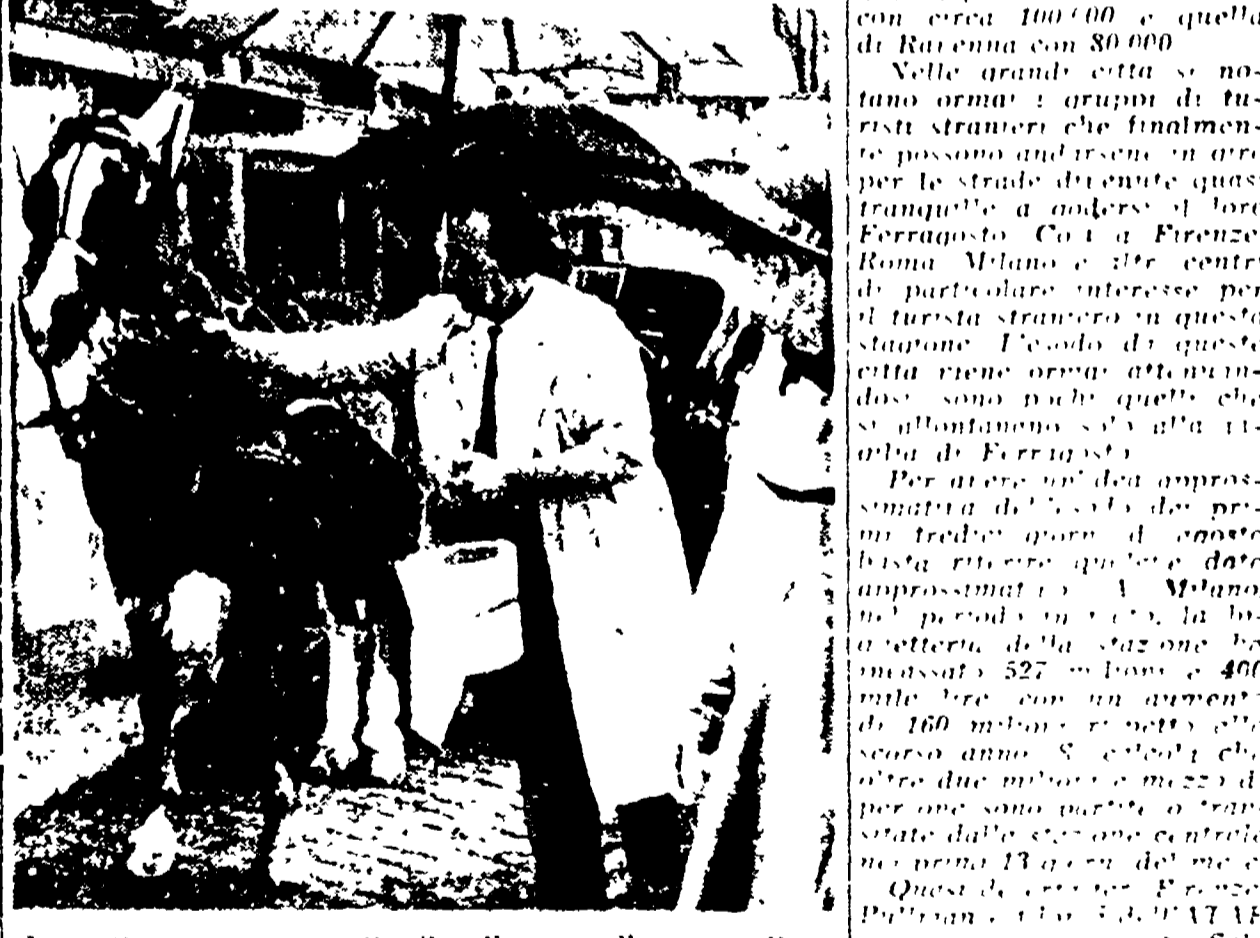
con circa 100.000 e quella di Ravenna con 80.000

Nelle grandi città si notano ormai i gruppi di turisti stranieri che finalmente possono andarsene in giro per le strade divenute quasi tranquille a godersi il loro Ferragosto. Così a Firenze, Roma, Milano e altri centri di particolare interesse per il turista straniero in questa stagione. L'esodo di queste città viene ormai attenuandosi: sono poche quelle che si allontanano solo alla vigilia di Ferragosto.

Per avere un'idea approssimativa dell'esodo dei primi tredici giorni di agosto basta ritenere qualche dato approssimativo. A Milano nel periodo in esame, la biglietteria della stazione ha incassato 527 milioni e 400 mila lire, con un aumento di 160 milioni rispetto allo scorso anno. Si calcola che oltre due milioni e mezzo di persone sono partite o transitate dalla stazione centrale nei primi 13 giorni del mese.

Questi di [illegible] Firenze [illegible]